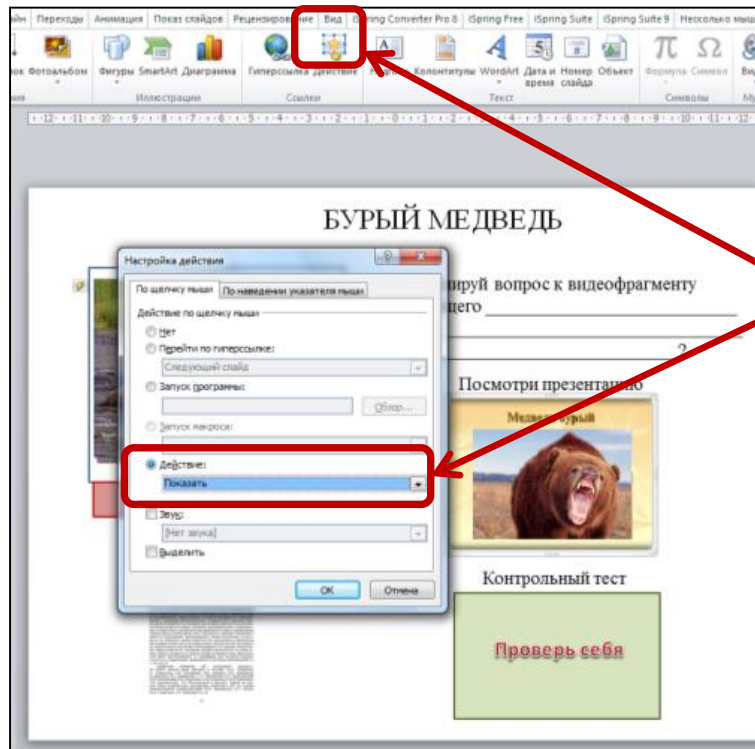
айн Переходы Анимация Показ слайдов Рецензирование Вид iSpring Converter Pro 8 iSpring Free iSpring Suite iSpring Suite 9 Несколько мы

ок Фотоальбом Фигуры SmartArt Диаграмма Гиперссылка Действие Надпись Колонтитулы WordArt Дата и время Номер слайда Объект Формула Символ Ви

Иллюстрации Ссылки Текст Символы

БУРЫЙ МЕДВЕДЬ

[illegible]руй вопрос к видеофрагменту
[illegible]щего

?

Посмотри презентацию

Медведь бурый

Контрольный тест

Проверь себя

Настройка действия

По щелчку мыши По наведении указателя мыши

Действие по щелчку мыши

Нет

Перейти по гиперссылке:

Следующий слайд

Запуск программы:

Обзор...

Запуск макроса:

Действие:

Показать

Звук:

[Нет звука]

Выделить

ОК Отмена